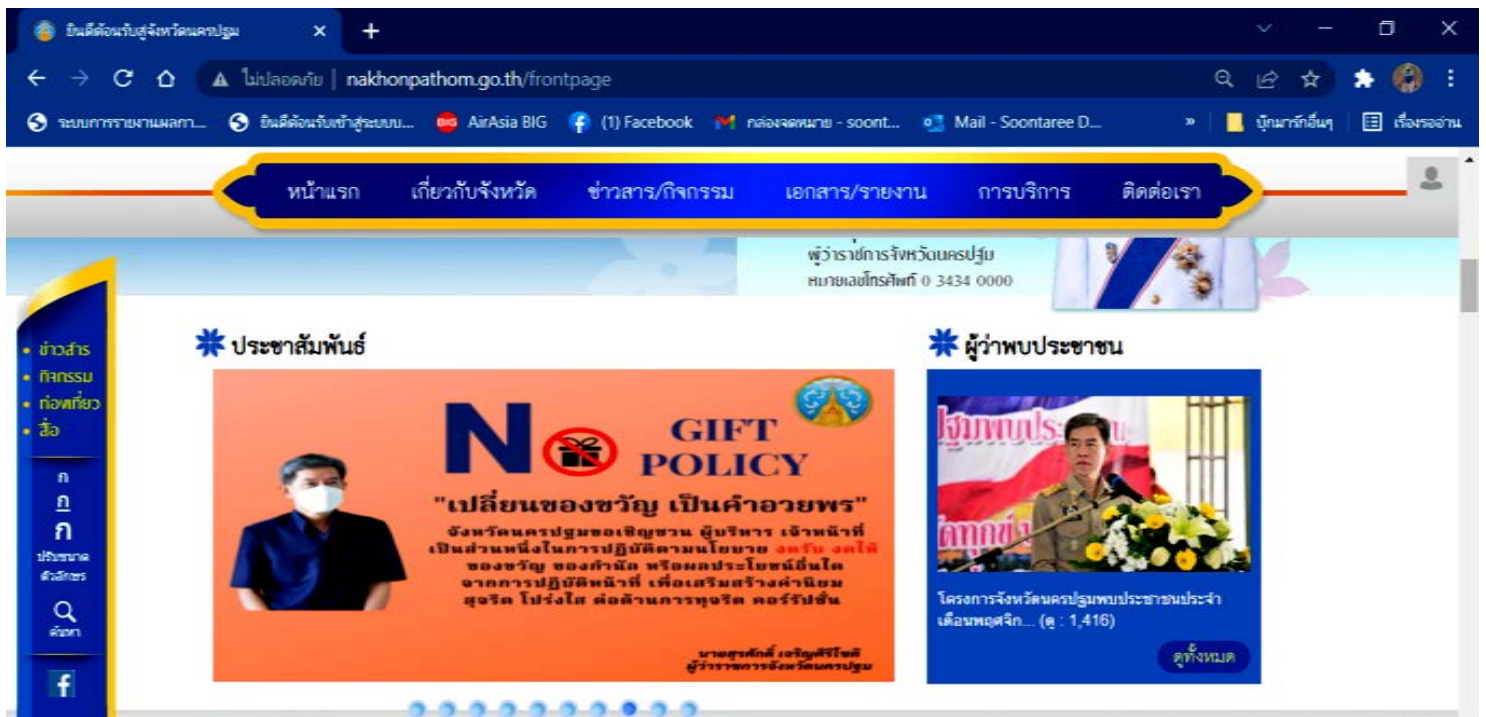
ยินดีต้อนรับสู่จังหวัดนครปฐม ×

ไม่ปลอดภัย | nakhonpathom.go.th/frontpage

ระบบการรายงานผลการ... ยินดีต้อนรับเข้าสู่ระบบ... AirAsia BIG (1) Facebook กล่องจดหมาย - soont... Mail - Soontaree D... » บุ๊กมาร์กอื่นๆ เรื่องรออ่าน

หน้าแรก เกี่ยวกับจังหวัด ข่าวสาร/กิจกรรม เอกสาร/รายงาน การบริการ ติดต่อเรา

ผู้ว่าราชการจังหวัดนครปฐม
หมายเลขโทรศัพท์ 0 3434 0000

• ข่าวสาร
• กิจกรรม
• ท่องเที่ยว
• สื่อ

ก
ก
ก
ปรับขนาดตัวอักษร

ค้นหา

ประชาสัมพันธ์

N GIFT POLICY

"เปลี่ยนของขวัญ เป็นคำอวยพร"

จังหวัดนครปฐมขอเชิญชวน ผู้บริหาร เจ้าหน้าที่ เป็นส่วนหนึ่งในการปฏิบัติตามนโยบาย งดรับ งดให้ ของขวัญ ของกำนัล หรือผลประโยชน์อื่นใด จากการปฏิบัติหน้าที่ เพื่อเสริมสร้างค่านิยม สุจริต โปร่งใส ต่อต้านการทุจริต คอร์รัปชั่น

นายสุรศักดิ์ เจริญศิริโชติ
ผู้ว่าราชการจังหวัดนครปฐม

ผู้ว่าพบประชาชน

ปฐมพบประชาชน

โครงการจังหวัดนครปฐมพบประชาชนประจำเดือนพฤศจิก... (ดู : 1,416)

ดูทั้งหมด